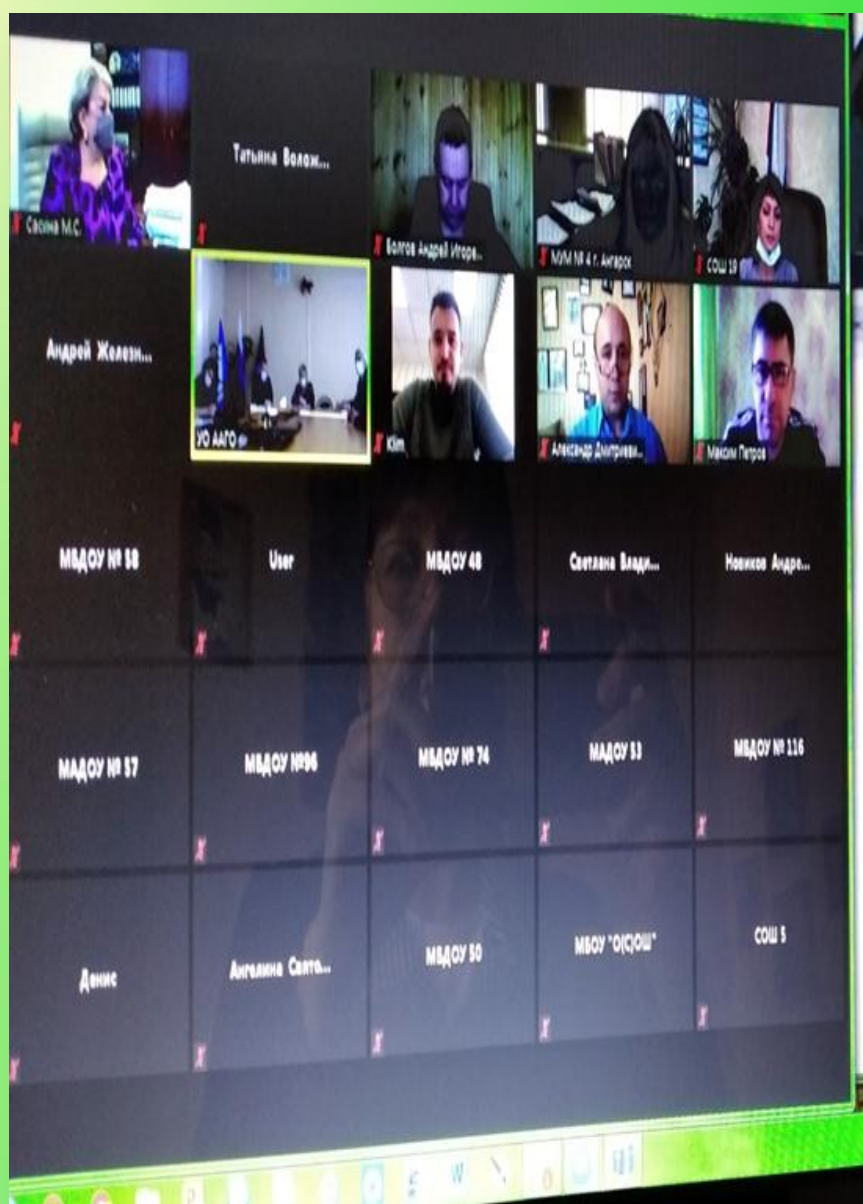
Савина М.С.

Татьяна Волож...

Болгов Андрей Игоре...

МУМ № 4 г. Ангарск

СОШ 19

Андрей Железн...

УО ААГО

Klim

Александр Дмитриеви...

Максим Петров

МБДОУ № 58

User

МБДОУ 48

Светлана Влади...

Новиков Андре...

МАДОУ № 57

МБДОУ №96

МБДОУ № 74

МАДОУ 53

МБДОУ № 116

Денис

Ангелина Свято...

МБДОУ 50

МБОУ "О(С)ОШ"

СОШ 5